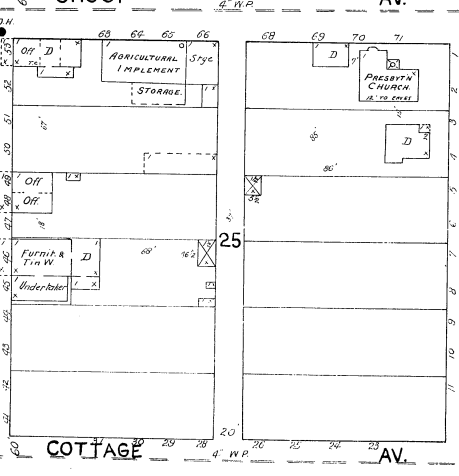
4" W.P.
AV.
D.H.
68
64
65
66
68
69
70
71
Off
D
AGRICULTURAL IMPLEMENT
Stge
D
PRESBYTN CHURCH
STORAGE.
53
52
51
50
49
48
47
46
45
44
43
42
41
Off
Off
Furnit. & Tin W.
D
Undertaker
D
25
1
2
3
4
5
6
7
8
9
10
11
20
COTTAGE
4" W.P.
AV.
30
29
28
20
20
22
24
23